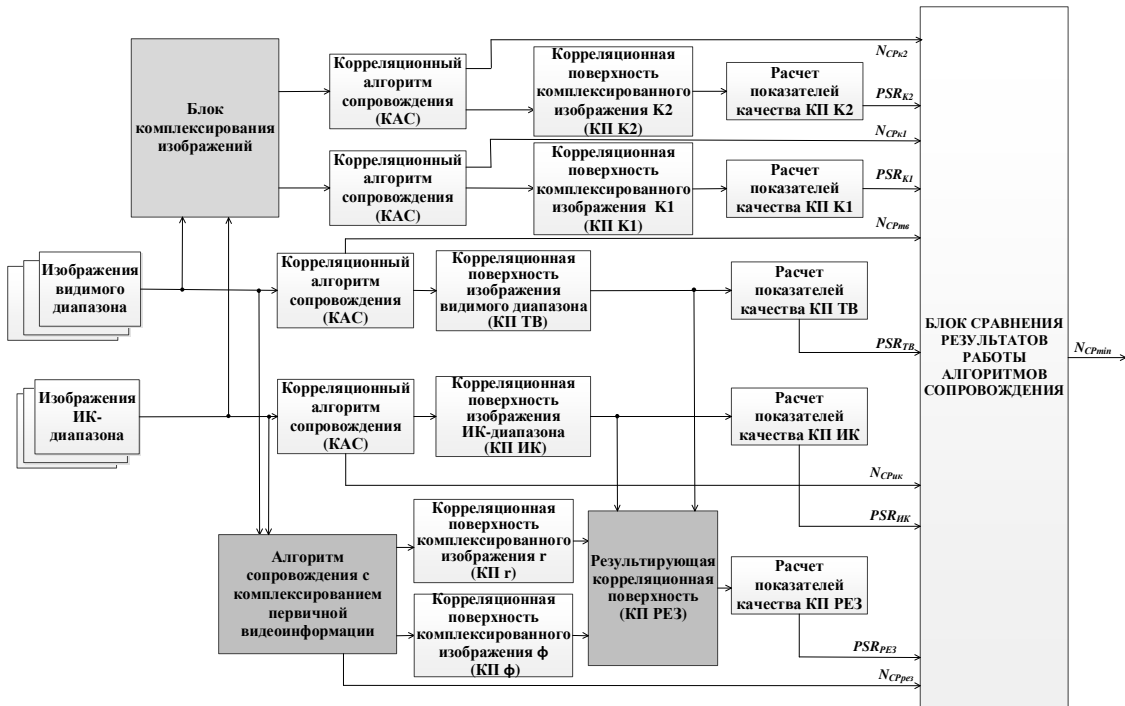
Блок комплексирования изображений

Корреляционный алгоритм сопровождения (КАС)

Корреляционная поверхность комплексированного изображения К2 (КП К2)

Расчет показателей качества КП К2

$N_{CPк2}$

$PSR_{K2}$

Корреляционный алгоритм сопровождения (КАС)

Корреляционная поверхность комплексированного изображения К1 (КП К1)

Расчет показателей качества КП К1

$N_{CPк1}$

$PSR_{K1}$

$N_{CPтв}$

Изображения видимого диапазона

Корреляционный алгоритм сопровождения (КАС)

Корреляционная поверхность изображения видимого диапазона (КП ТВ)

Расчет показателей качества КП ТВ

$PSR_{ТВ}$

Изображения ИК-диапазона

Корреляционный алгоритм сопровождения (КАС)

Корреляционная поверхность изображения ИК-диапазона (КП ИК)

Расчет показателей качества КП ИК

$N_{CPик}$

$PSR_{ИК}$

Алгоритм сопровождения с комплексированием первичной видеоинформации

Корреляционная поверхность комплексированного изображения г (КП г)

Корреляционная поверхность комплексированного изображения ф (КП ф)

Результирующая корреляционная поверхность (КП РЕЗ)

Расчет показателей качества КП РЕЗ

$PSR_{РЕЗ}$

$N_{CPрез}$

БЛОК СРАВНЕНИЯ РЕЗУЛЬТАТОВ РАБОТЫ АЛГОРИТМОВ СОПРОВОЖДЕНИЯ

$N_{CPmin}$